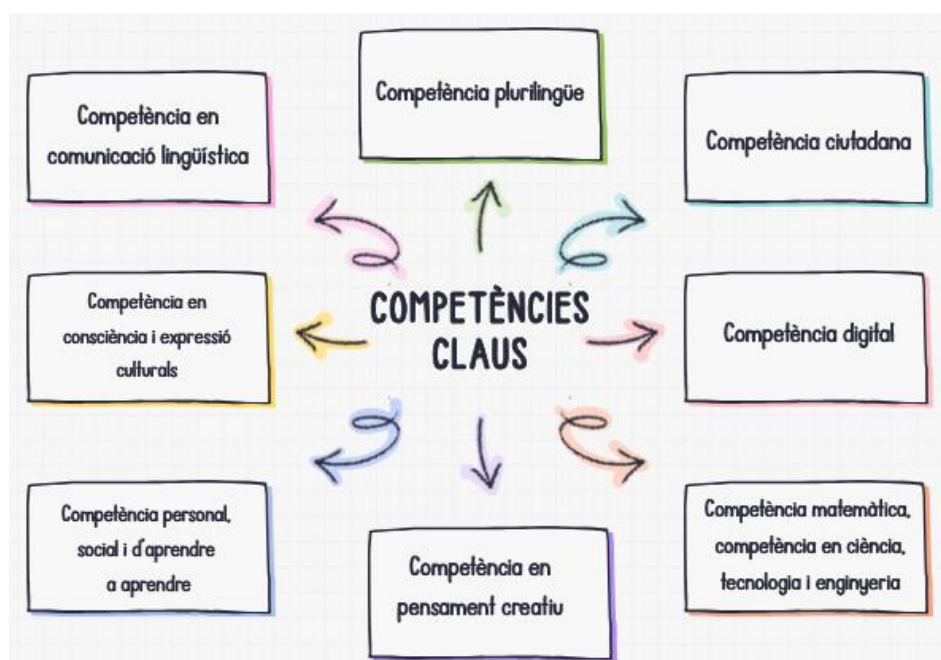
COMPETÈNCIES CLAUS

Competència en comunicació lingüística

Competència plurilingüe

Competència ciutadana

Competència en consciència i expressió culturals

Competència digital

Competència personal, social i d'aprendre a aprendre

Competència en pensament creatiu

Competència matemàtica, competència en ciència, tecnologia i enginyeria